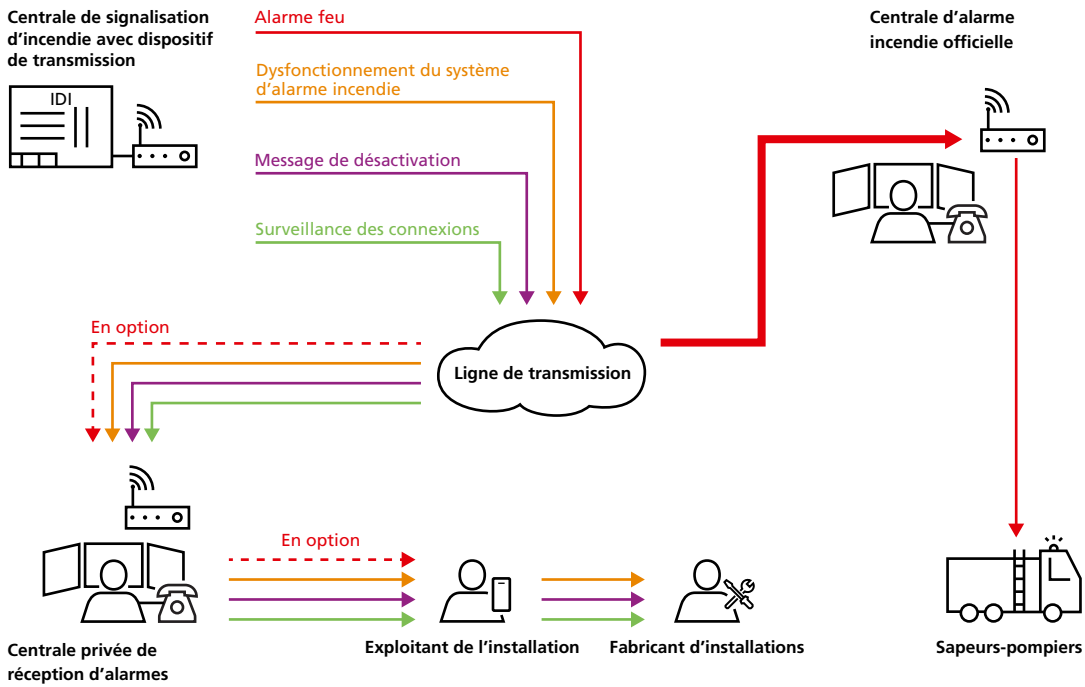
Centrale de signalisation d'incendie avec dispositif de transmission

IDI

Alarme feu

Dysfonctionnement du système d'alarme incendie

Message de désactivation

Surveillance des connexions

Centrale d'alarme incendie officielle

En option

Ligne de transmission

En option

Centrale privée de réception d'alarmes

Exploitant de l'installation

Fabricant d'installations

Sapeurs-pompiers